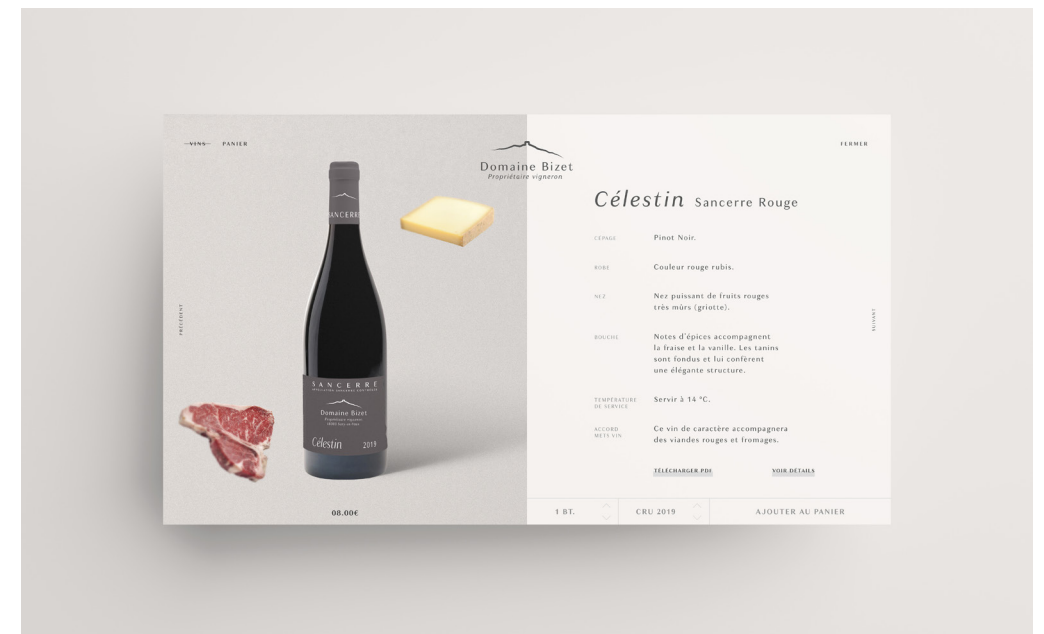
VINS PANIER

Domaine Bizet
Propriétaire vigneron

FERMER

PRÉCÉDENT

SANCERRE

SANCERRE
APPELLATION SANCERRE CONTRÔLÉE
Domaine Bizet
Propriétaire vigneron
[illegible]
Célestin 2019

Célestin Sancerre Rouge

CÉPAGE Pinot Noir.

ROBE Couleur rouge rubis.

NEZ Nez puissant de fruits rouges très mûrs (griotte).

BOUCHE Notes d'épices accompagnent la fraise et la vanille. Les tanins sont fondus et lui confèrent une élégante structure.

TEMPÉRATURE DE SERVICE Servir à 14 °C.

ACCORD METS VIN Ce vin de caractère accompagnera des viandes rouges et fromages.

TÉLÉCHARGER PDF VOIR DÉTAILS

SUIVANT

08.00€

1 BT. CRU 2019 AJOUTER AU PANIER